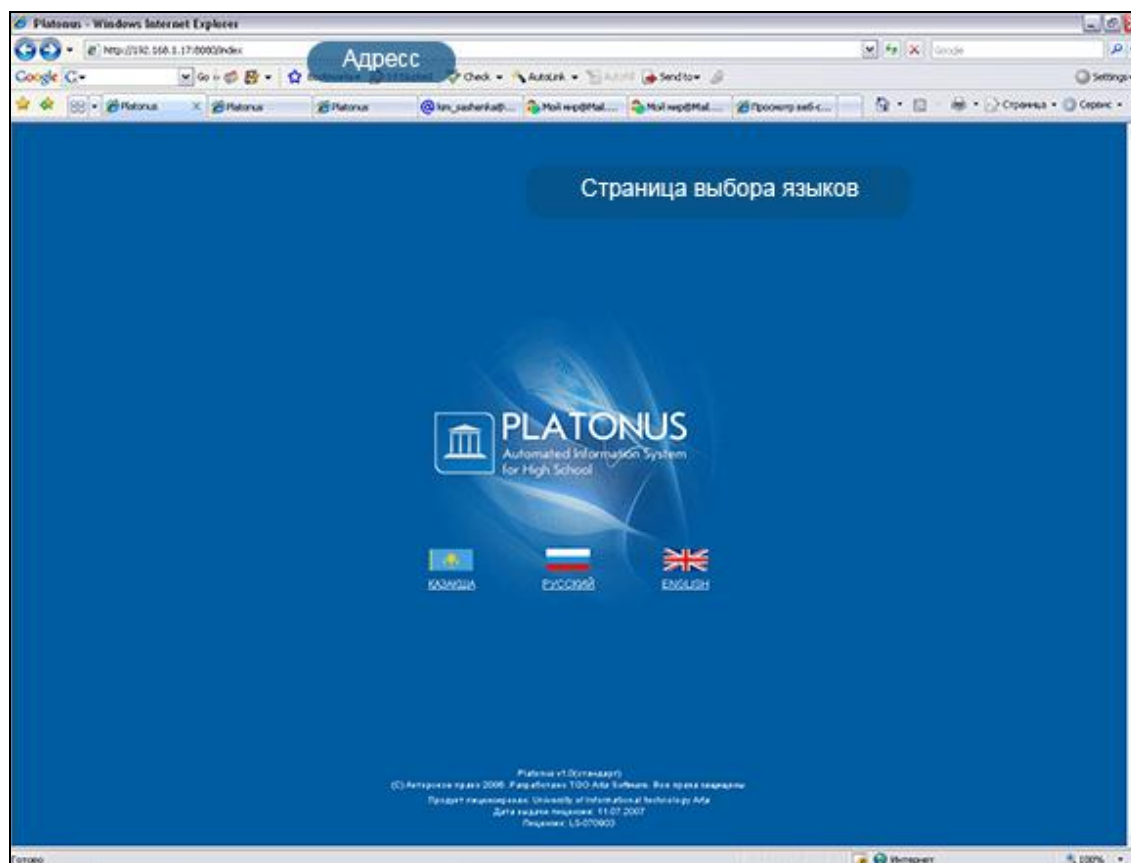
Platonus - Windows Internet Explorer

http://192.168.1.17:8000/index

Адресс

Google

Go

Check • AutoLink • Send to•

Settings

Platonus

Platonus

Platonus

Мой мир@Mail...

Мой мир@Mail...

Просмотр веб-с...

Страница • Сервис •

Страница выбора языков

PLATONUS

Automated Information System for High School

ҚАЗАҚША

РУССКИЙ

ENGLISH

Platonus v1.0(стандарт)

(С) Авторские права 2006. Разработано ТОО Atla Software. Все права защищены

Продукт лицензирован: University of Informational technology Atla

Дата выдачи лицензии: 11.07.2007

Лицензия: LS-070903

Готово

Интернет

100%